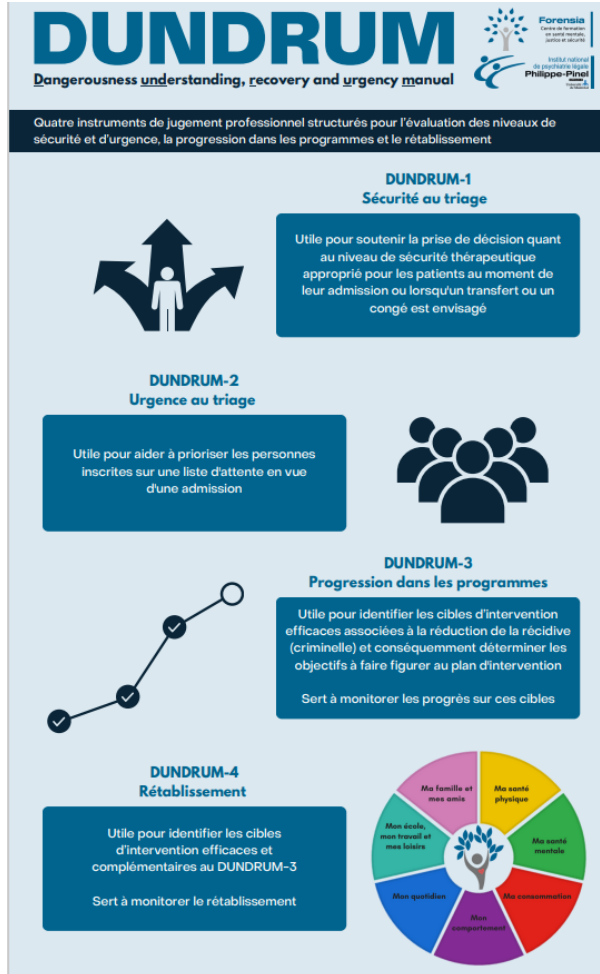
DUNDRUM

Dangerousness understanding, recovery and urgency manual

Forensia
Centre de formation en santé mentale, justice et sécurité

Institut national de psychiatrie légale Philippe-Pinel

Quatre instruments de jugement professionnel structurés pour l'évaluation des niveaux de sécurité et d'urgence, la progression dans les programmes et le rétablissement

DUNDRUM-1
Sécurité au triage

Utile pour soutenir la prise de décision quant au niveau de sécurité thérapeutique approprié pour les patients au moment de leur admission ou lorsqu'un transfert ou un congé est envisagé

DUNDRUM-2
Urgence au triage

Utile pour aider à prioriser les personnes inscrites sur une liste d'attente en vue d'une admission

DUNDRUM-3
Progression dans les programmes

Utile pour identifier les cibles d'intervention efficaces associées à la réduction de la récidive (criminelle) et conséquemment déterminer les objectifs à faire figurer au plan d'intervention

Sert à monitorer les progrès sur ces cibles

DUNDRUM-4
Rétablissement

Utile pour identifier les cibles d'intervention efficaces et complémentaires au DUNDRUM-3

Sert à monitorer le rétablissement

Ma famille et mes amis
Ma santé physique
Ma santé mentale
Ma consommation
Mon comportement
Mon quotidien
Mon école, mon travail et mes loisirs